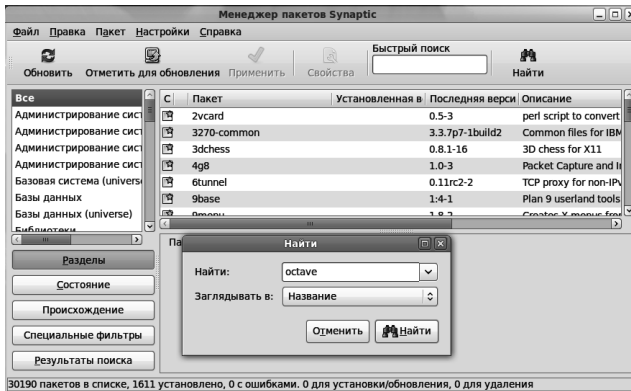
Менеджер пакетов Synaptic

Файл Правка Пакет Настройки Справка

Обновить Отметить для обновления Применить Свойства Быстрый поиск Найти

| Все |
|---|
| Администрирование сист |
| Администрирование сист |
| Администрирование сист |
| Администрирование сист |
| Базовая система (univers |
| Базы данных |
| Базы данных (universe) |
| Библиотеки |

| С | Пакет | Установленная в | Последняя верси | Описание |
|---|---|---|---|---|
| | 2vcard | | 0.5-3 | perl script to convert |
| | 3270-common | | 3.3.7p7-1build2 | Common files for IBM |
| | 3dchess | | 0.8.1-16 | 3D chess for X11 |
| | 4g8 | | 1.0-3 | Packet Capture and In |
| | 6tunnel | | 0.11rc2-2 | TCP proxy for non-IPv |
| | 9base | | 1:4-1 | Plan 9 userland tools |
| | 9menu | | 1.8-2 | Creates X menus fro |

Разделы

Состояние

Происхождение

Специальные фильтры

Результаты поиска

Па

Найти

Найти: octave

Заглядывать в: Название

Отменить Найти

30190 пакетов в списке, 1611 установлено, 0 с ошибками. 0 для установки/обновления, 0 для удаления